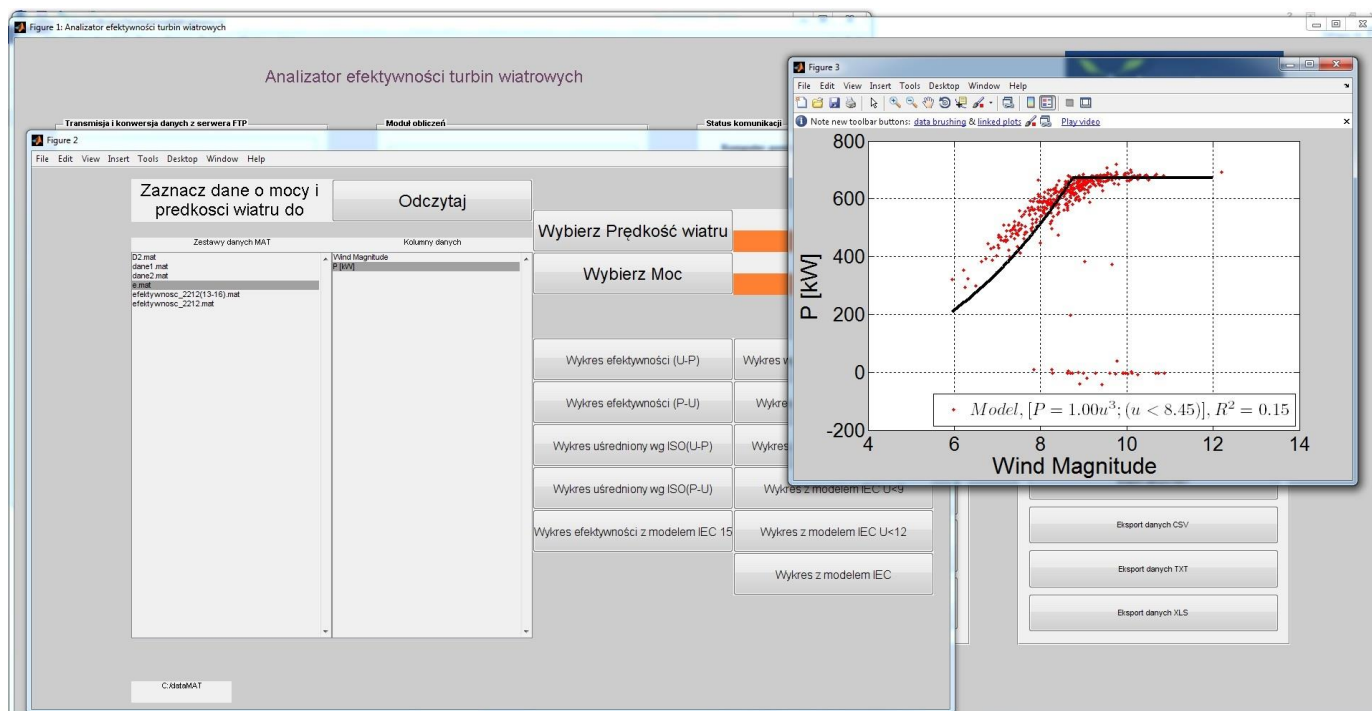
Figure 1: Analizator efektywności turbin wiatrowych

Analizator efektywności turbin wiatrowych

Transmisja i konwersja danych z serwera FTP

Moduł obliczeń

Status komunikacji

Figure 2

File Edit View Insert Tools Desktop Window Help

Zaznacz dane o mocy i predkosci wiatru do

Odczytaj

Wybierz Prędkość wiatru

Wybierz Moc

Zestawy danych MAT

Kolumny danych

D2.mat
dane1.mat
dane2.mat
e.mat
efektywnosc_2212(13-16).mat
efektywnosc_2212.mat

Wind Magnitude
P [kW]

Wykres efektywności (U-P)

Wykres efektywności (P-U)

Wykres uśredniony wg ISO(U-P)

Wykres uśredniony wg ISO(P-U)

Wykres efektywności z modelem IEC 15

Wykres w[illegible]

Wykre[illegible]

Wykres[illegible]

Wykres z modelem IEC U<9

Wykres z modelem IEC U<12

Wykres z modelem IEC

C:/dataMAT

Eksport danych CSV

Eksport danych TXT

Eksport danych XLS

Figure 3

File Edit View Insert Tools Desktop Window Help

Note new toolbar buttons: data brushing & linked plots Play video

800
600
400
200
0
-200

P [kW]

4 6 8 10 12 14

Wind Magnitude

$Model, [P = 1.00u^3; (u < 8.45)], R^2 = 0.15$